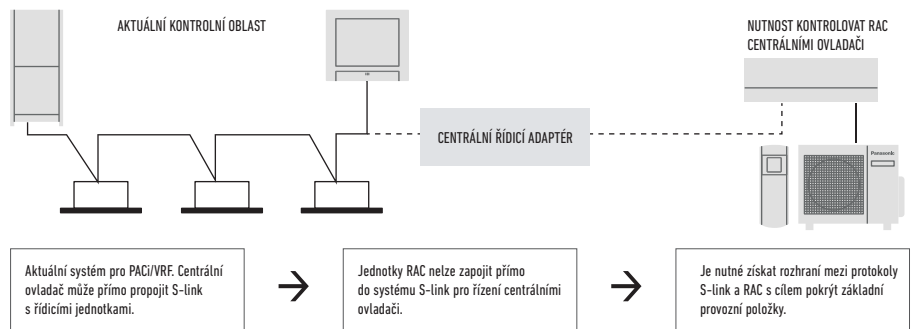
AKTUÁLNÍ KONTROLNÍ OBLAST

NUTNOST KONTROLOVAT RAC CENTRÁLNÍMI OVLADAČI

CENTRÁLNÍ ŘÍDICÍ ADAPTÉR

Panasonic

Aktuální systém pro PACi/VRF. Centrální ovladač může přímo propojit S-link s řídicími jednotkami.

Jednotky RAC nelze zapojit přímo do systému S-link pro řízení centrálními ovladači.

Je nutné získat rozhraní mezi protokoly S-link a RAC s cílem pokrýt základní provozní položky.